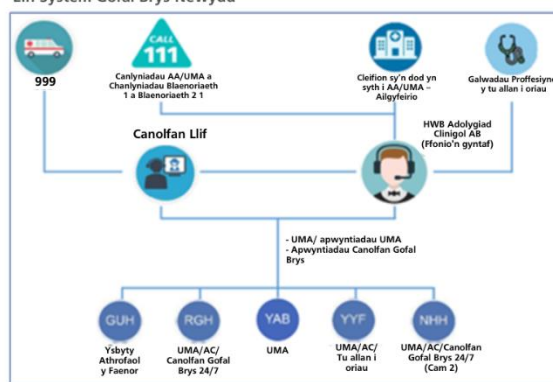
Ein System Gofal Brys Newydd

999

CALL 111

Canlyniadau AA/UMA a Chanlyniadau Blaenoriaeth 1 a Blaenoriaeth 2 1

Cleifion sy'n dod yn syth i AA/UMA – Ailgyfeirio

Galwadau Proffesiyne y tu allan i oriau

Canolfan Llif

HWB Adolygiad Clinigol AB (Ffonio'n gyntaf)

- UMA/ apwyntiadau UMA
- Apwyntiadau Canolfan Gofal Brys

GUH
Ysbyty Athrofaol y Faenor

RGH
UMA/AC/ Canolfan Gofal Brys 24/7

YAB
UMA

YYF
UMA/AC/ Tu allan i oriau

NHH
UMA/AC/Canolfan Gofal Brys 24/7 (Cam 2)